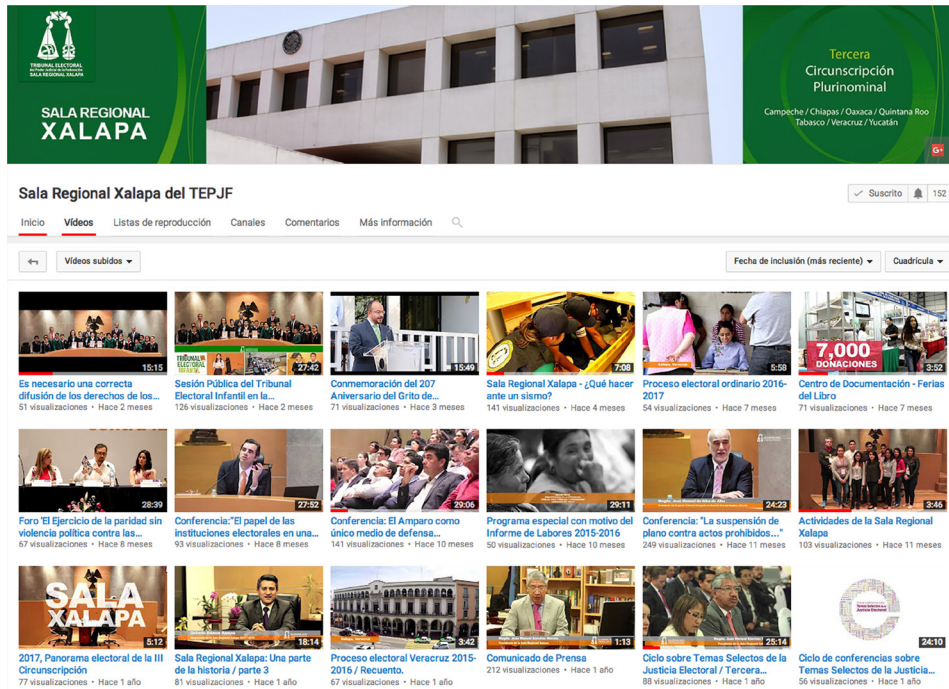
TRIBUNAL ELECTORAL del Poder Judicial de la Federación SALA REGIONAL XALAPA

SALA REGIONAL
XALAPA

Tercera
Circunscripción
Plurinominal

Campeche / Chiapas / Oaxaca / Quintana Roo
Tabasco / Veracruz / Yucatán

G+

Sala Regional Xalapa del TEPJF

Suscrito 152

Inicio Videos Listas de reproducción Canales Comentarios Más información

Videos subidos

Fecha de inclusión (más reciente)

Cuadrícula

15:15
Es necesario una correcta difusión de los derechos de los...
51 visualizaciones • Hace 2 meses

27:42
Sesión Pública del Tribunal Electoral Infantil en la...
126 visualizaciones • Hace 2 meses

15:49
Conmemoración del 207 Aniversario del Grito de...
71 visualizaciones • Hace 3 meses

7:08
Sala Regional Xalapa - ¿Qué hacer ante un sismo?
141 visualizaciones • Hace 4 meses

5:58
Proceso electoral ordinario 2016-2017
54 visualizaciones • Hace 7 meses

7,000 DONACIONES
3:52
Centro de Documentación - Ferias del Libro
71 visualizaciones • Hace 7 meses

28:39
Foro 'El Ejercicio de la paridad sin violencia política contra las...
67 visualizaciones • Hace 8 meses

27:52
Conferencia:"El papel de las instituciones electorales en una...
93 visualizaciones • Hace 8 meses

29:06
Conferencia: El Amparo como único medio de defensa...
141 visualizaciones • Hace 10 meses

29:11
Programa especial con motivo del Informe de Labores 2015-2016
50 visualizaciones • Hace 10 meses

24:23
Conferencia: "La suspensión de plano contra actos prohibidos..."
249 visualizaciones • Hace 11 meses

3:46
Actividades de la Sala Regional Xalapa
103 visualizaciones • Hace 11 meses

SALA XALAPA
5:12
2017, Panorama electoral de la III Circunscripción
77 visualizaciones • Hace 1 año

18:14
Sala Regional Xalapa: Una parte de la historia / parte 3
81 visualizaciones • Hace 1 año

3:42
Proceso electoral Veracruz 2015-2016 / Recuento.
67 visualizaciones • Hace 1 año

1:13
Comunicado de Prensa
212 visualizaciones • Hace 1 año

25:14
Ciclo sobre Temas Selectos de la Justicia Electoral / Tercera...
88 visualizaciones • Hace 1 año

Temas Selectos de la Justicia Electoral
24:10
Ciclo de conferencias sobre Temas Selectos de la Justicia...
56 visualizaciones • Hace 1 año